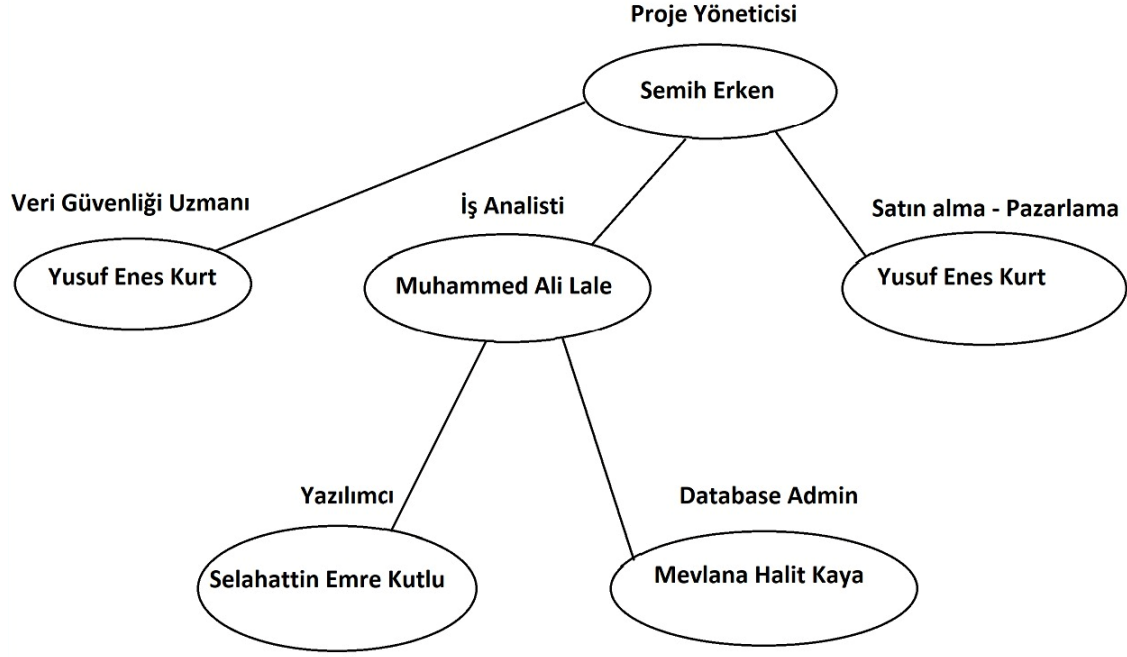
Proje Yöneticisi

Semih Erken

Veri Güvenliği Uzmanı

Yusuf Enes Kurt

İş Analisti

Muhammed Ali Lale

Satın alma - Pazarlama

Yusuf Enes Kurt

Yazılımcı

Selahattin Emre Kutlu

Database Admin

Mevlana Halit Kaya